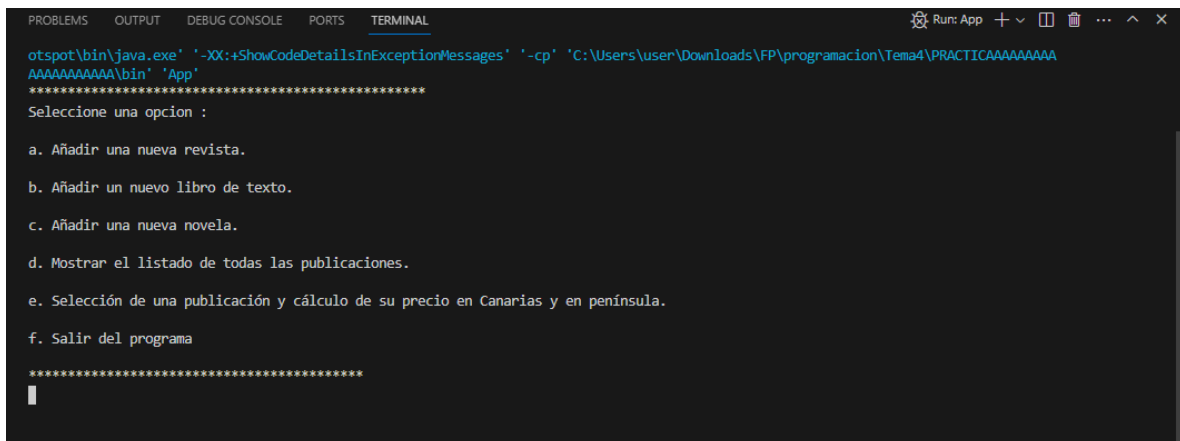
PROBLEMS OUTPUT DEBUG CONSOLE PORTS TERMINAL

Run: App + ∨ ⋯ ^ ×

otspot\bin\java.exe' '-XX:+ShowCodeDetailsInExceptionMessages' '-cp' 'C:\Users\user\Downloads\FP\programacion\Tema4\PRACTICAAAAAAAAAAAAAAAAAAAA\bin' 'App'
**************************************************
Seleccione una opcion :

a. Añadir una nueva revista.

b. Añadir un nuevo libro de texto.

c. Añadir una nueva novela.

d. Mostrar el listado de todas las publicaciones.

e. Selección de una publicación y cálculo de su precio en Canarias y en península.

f. Salir del programa

******************************************